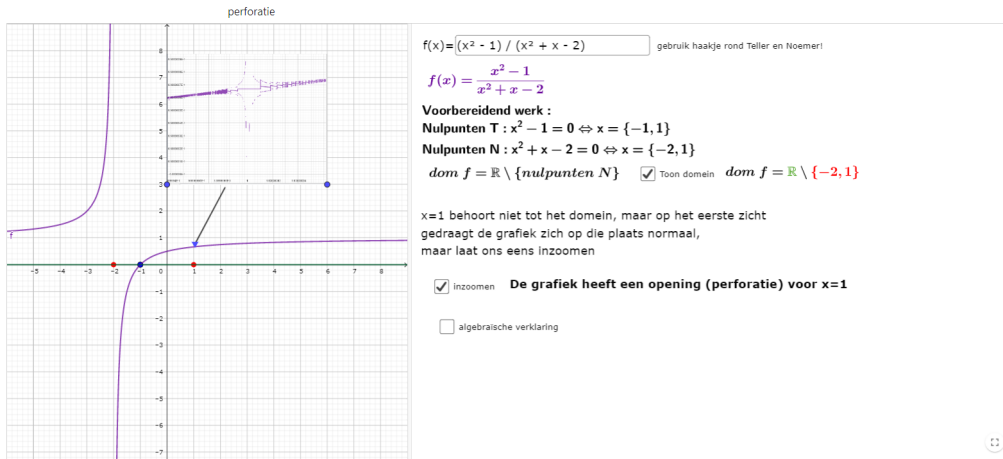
perforatie

8
7
6
5
4
3
2
1
f
-5 -4 -3 -2 -1 0 1 2 3 4 5 6 7 8
-1
-2
-3
-4
-5
-6
-7

f(x)= (x² - 1) / (x² + x - 2) gebruik haakje rond Teller en Noemer!

$f(x) = \frac{x^2 - 1}{x^2 + x - 2}$

Voorbereidend werk :

Nulpunten T : $x^2 - 1 = 0 \Leftrightarrow x = \{-1, 1\}$

Nulpunten N : $x^2 + x - 2 = 0 \Leftrightarrow x = \{-2, 1\}$

$dom\ f = \mathbb{R} \setminus \{nulpunten\ N\}$ Toon domein $dom\ f = \mathbb{R} \setminus \{-2, 1\}$

x=1 behoort niet tot het domein, maar op het eerste zicht gedraagt de grafiek zich op die plaats normaal, maar laat ons eens inzoomen

inzoomen De grafiek heeft een opening (perforatie) voor x=1

algebraische verklaring